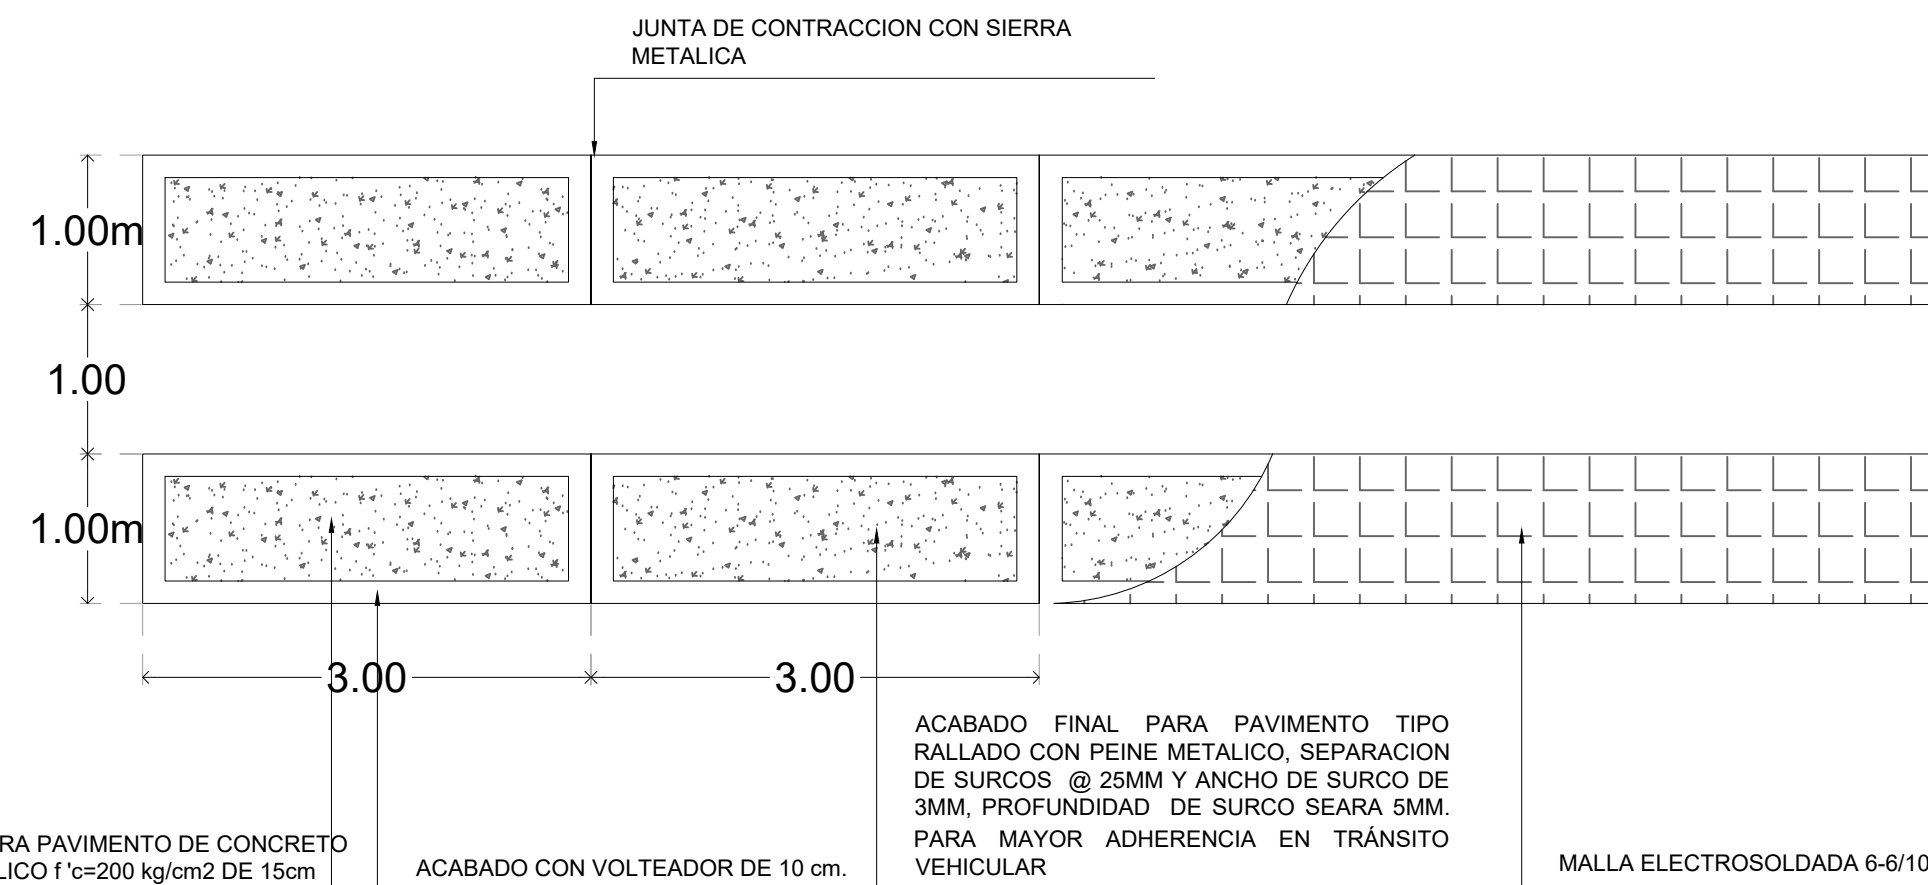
JUNTA DE CONTRACCION CON SIERRA METALICA

1.00m

1.00

1.00m

3.00

3.00

ACABADO FINAL PARA PAVIMENTO TIPO RALLADO CON PEINE METALICO, SEPARACION DE SURCOS @ 25MM Y ANCHO DE SURCO DE 3MM, PROFUNDIDAD DE SURCO SEARA 5MM. PARA MAYOR ADHERENCIA EN TRÁNSITO VEHICULAR

RA PAVIMENTO DE CONCRETO LICO f 'c=200 kg/cm2 DE 15cm

ACABADO CON VOLTEADOR DE 10 cm.

MALLA ELECTROSOLDADA 6-6/10